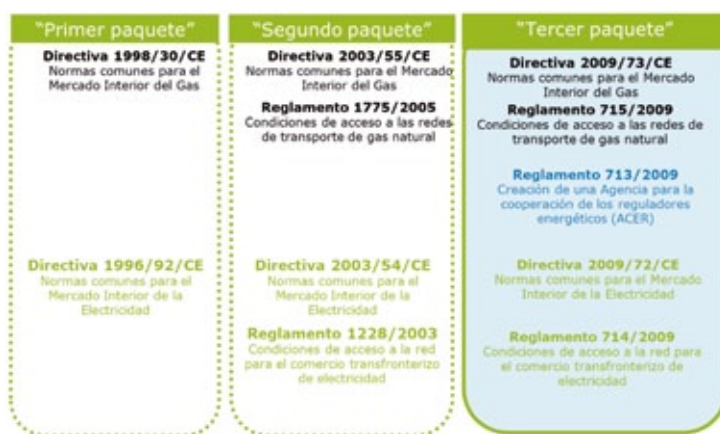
"Primer paquete"

Directiva 1998/30/CE
Normas comunes para el Mercado Interior del Gas

Directiva 1996/92/CE
Normas comunes para el Mercado Interior de la Electricidad

"Segundo paquete"

Directiva 2003/55/CE
Normas comunes para el Mercado Interior del Gas

Reglamento 1775/2005
Condiciones de acceso a las redes de transporte de gas natural

Directiva 2003/54/CE
Normas comunes para el Mercado Interior de la Electricidad

Reglamento 1228/2003
Condiciones de acceso a la red para el comercio transfronterizo de electricidad

"Tercer paquete"

Directiva 2009/73/CE
Normas comunes para el Mercado Interior del Gas

Reglamento 715/2009
Condiciones de acceso a las redes de transporte de gas natural

Reglamento 713/2009
Creación de una Agencia para la cooperación de los reguladores energéticos (ACER)

Directiva 2009/72/CE
Normas comunes para el Mercado Interior de la Electricidad

Reglamento 714/2009
Condiciones de acceso a la red para el comercio transfronterizo de electricidad